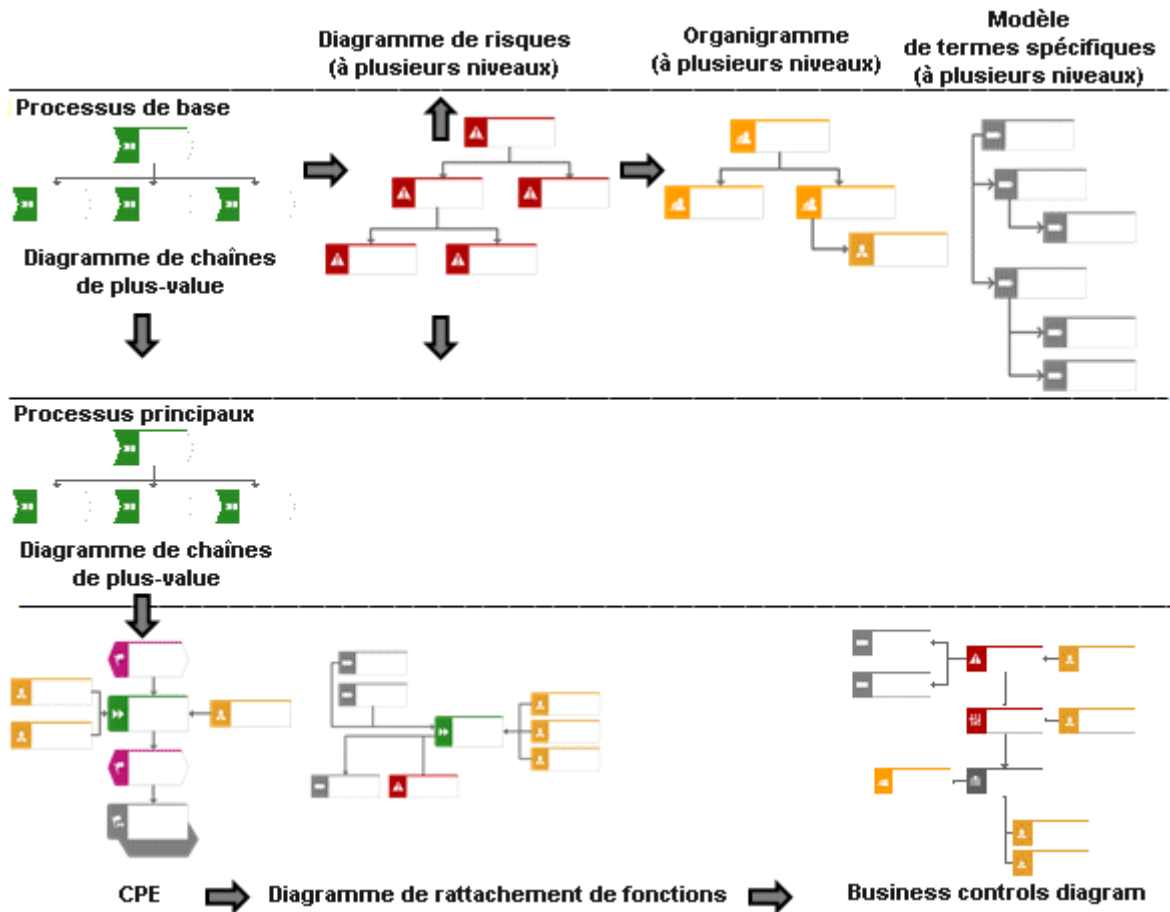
Diagramme de risques (à plusieurs niveaux)

Organigramme (à plusieurs niveaux)

Modèle de termes spécifiques (à plusieurs niveaux)

Processus de base

Diagramme de chaînes de plus-value

Processus principaux

Diagramme de chaînes de plus-value

CPE

Diagramme de rattachement de fonctions

Business controls diagram